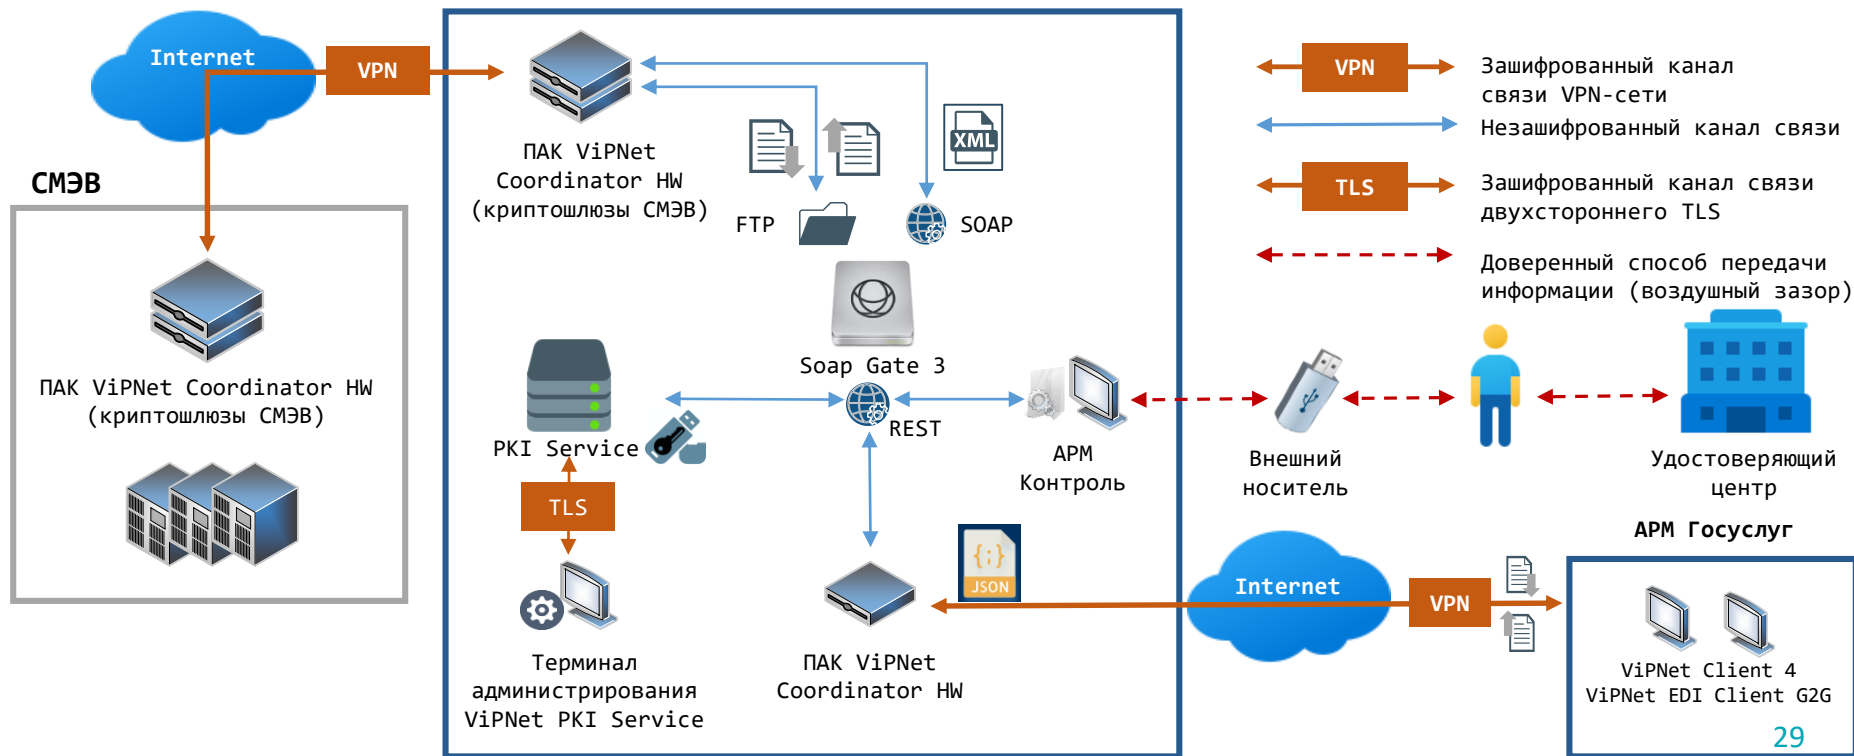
Internet

VPN

СМЭВ

ПАК ViPNet Coordinator HW (криптошлюзы СМЭВ)

ПАК ViPNet Coordinator HW (криптошлюзы СМЭВ)

XML

FTP

SOAP

Soap Gate 3

PKI Service

REST

АРМ Контроль

TLS

Терминал администрирования ViPNet PKI Service

JSON

ПАК ViPNet Coordinator HW

VPN

Зашифрованный канал связи VPN-сети

Незашифрованный канал связи

TLS

Зашифрованный канал связи двухстороннего TLS

Доверенный способ передачи информации (воздушный зазор)

Внешний носитель

Удостоверяющий центр

АРМ Госуслуг

Internet

VPN

ViPNet Client 4
ViPNet EDI Client G2G

29